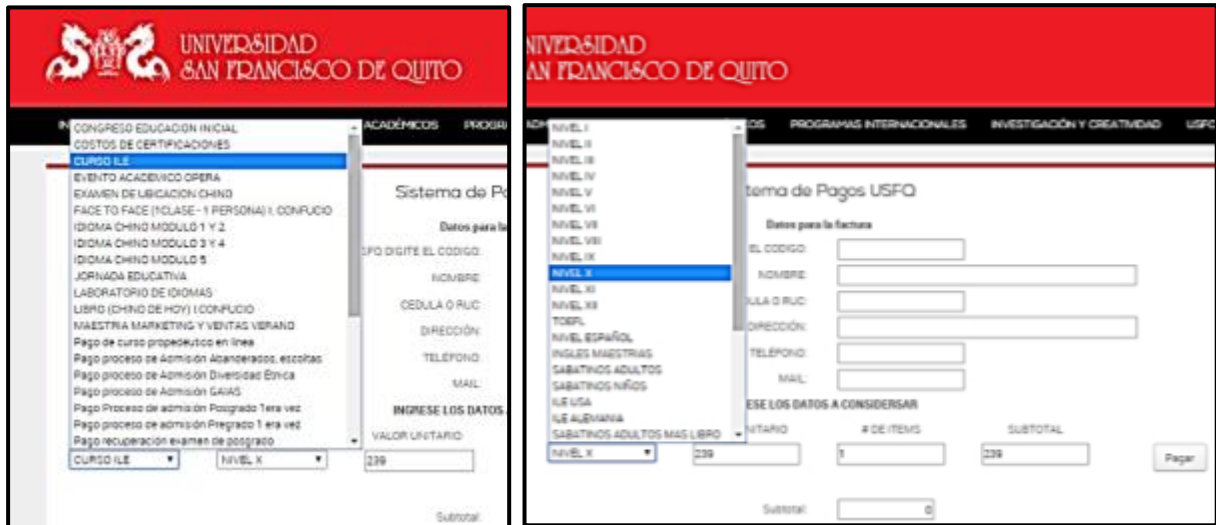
UNIVERSIDAD SAN FRANCISCO DE QUITO

IN ACADÉMICOS PROGR

CONGRESO EDUCACION INICIAL
COSTOS DE CERTIFICACIONES
CURSO ILE
EVENTO ACADEMICO OPERA
EXAMEN DE UBICACION CHINO
FACE TO FACE (1CLASE - 1 PERSONA) I. CONFUCIO
IDIOMA CHINO MODULO 1 Y 2
IDIOMA CHINO MODULO 3 Y 4
IDIOMA CHINO MODULO 5
JORNADA EDUCATIVA
LABORATORIO DE IDIOMAS
LIBRO (CHINO DE HOY) I.CONFUCIO
MAESTRIA MARKETING Y VENTAS VERANO
Pago de curso propedeutico en linea
Pago proceso de Admision Abanderados, escoltas
Pago proceso de Admision Diversidad Étnica
Pago proceso de Admision GAIAS
Pago Proceso de admision Posgrado 1era vez
Pago proceso de admision Pregrado 1 era vez
Pago recuperacion examen de posgrado

Sistema de Po

Datos para la

SFQ DIGITE EL CODIGO:
NOMBRE:
CEDULA O RUC:
DIRECCIÓN:
TELEFONO:
MAIL:

INGRESE LOS DATOS

VALOR UNITARIO

CURSO ILE
NIVEL X
239

Subtotal:

NIVERSIDAD AN FRANCISCO DE QUITO

ADM OS PROGRAMAS INTERNACIONALES INVESTIGACIÓN Y CREATIVIDAD USFQ

NIVEL I
NIVEL II
NIVEL III
NIVEL IV
NIVEL V
NIVEL VI
NIVEL VII
NIVEL VIII
NIVEL IX
NIVEL X
NIVEL XI
NIVEL XII
TOEFL
NIVEL ESPAÑOL
INGLES MAESTRIAS
SABATINOS ADULTOS
SABATINOS NIÑOS
ILE USA
ILE ALEMANIA
SABATINOS ADULTOS MAS LIBRO

tema de Pagos USFQ

Datos para la factura

EL CODIGO:
NOMBRE:
ULA O RUC:
DIRECCIÓN:
TELÉFONO:
MAIL:

ESE LOS DATOS A CONSIDERSAR

NITARIO # DE ITEMS SUBTOTAL

NIVEL X
239
1
239
Pagar

Subtotal:
0